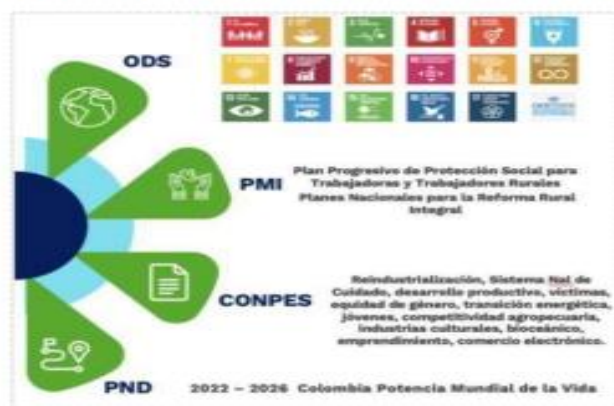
ODS

PMI

Plan Progresivo de Protección Social para Trabajadoras y Trabajadores Rurales
Planes Nacionales para la Reforma Rural Integral

CONPES

Reindustrialización, Sistema Nal de Cuidado, desarrollo productivo, víctimas, equidad de género, transición energética, jóvenes, competitividad agropecuaria, industrias culturales, bioceánico, emprendimiento, comercio electrónico.

PND

2022 – 2026 Colombia Potencia Mundial de la Vida